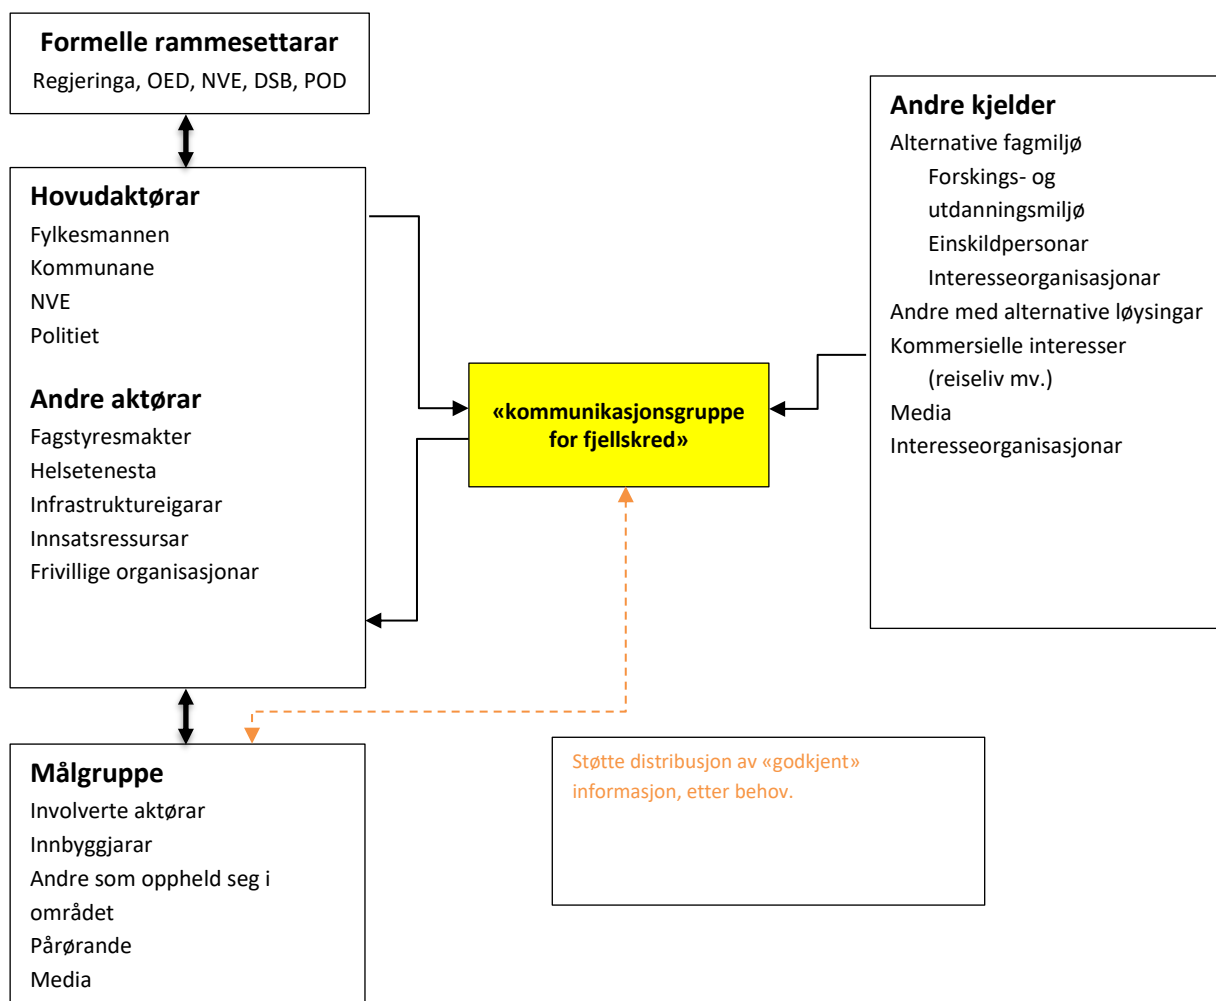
Formelle rammesettarar
Regjeringa, OED, NVE, DSB, POD

Hovudaktørar
Fylkesmannen
Kommunane
NVE
Politiet

Andre aktørar
Fagstyresmakter
Helsetenesta
Infrastruktureigarar
Innsatsressursar
Frivillige organisasjonar

«kommunikasjonsgruppe for fjellskred»

Andre kjelder
Alternative fagmiljø
Forskings- og utdanningsmiljø
Einskildpersonar
Interesseorganisasjonar
Andre med alternative løysingar
Kommersielle interesser (reiseliv mv.)
Media
Interesseorganisasjonar

Målgruppe
Involverte aktørar
Innbyggjarar
Andre som oppheld seg i området
Pårørande
Media

Støtte distribusjon av «godkjent» informasjon, etter behov.